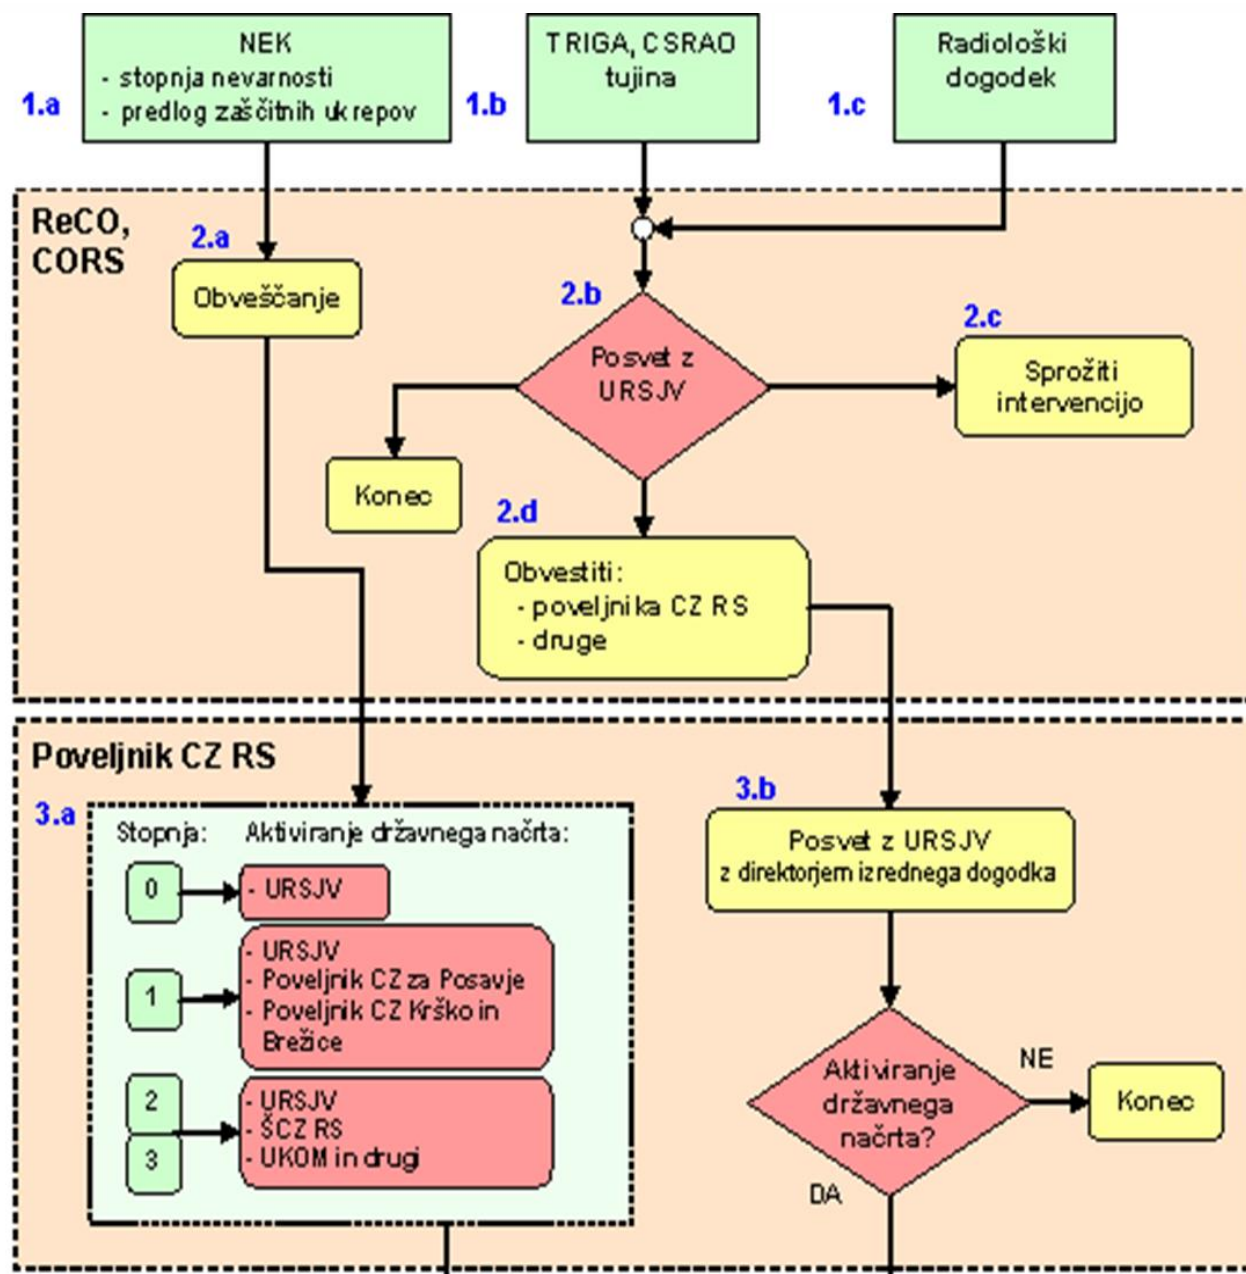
1.a
NEK
- stopnja nevarnosti
- predlog zaščitnih ukrepov

1.b
TRIGA, CSRAO
tujina

1.c
Radiološki
dogodek

ReCO,
CORS

2.a
Obveščanje

2.b
Posvet z
URSJV

2.c
Sprožiti
intervencijo

Konec

2.d
Obvestiti:
- poveljnika CZ RS
- druge

Poveljnik CZ RS

3.a
Stopnja: Aktiviranje državnega načrta:

0
- URSJV

1
- URSJV
- Poveljnik CZ za Posavje
- Poveljnik CZ Krško in Brežice

2
3
- URSJV
- ŠCZ RS
- UKOM in drugi

3.b
Posvet z URSJV
z direktorjem izrednega dogodka

Aktiviranje
državnega
načrta?

NE

Konec

DA